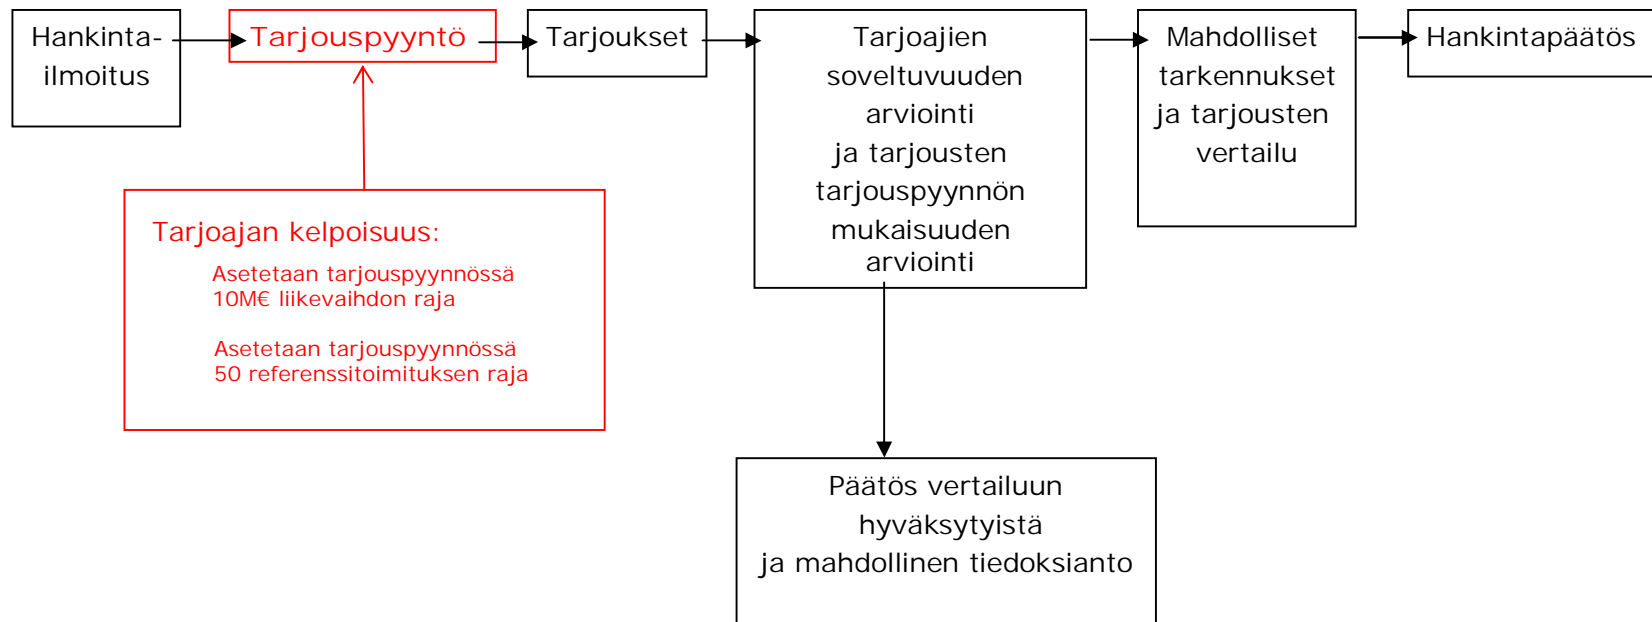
Hankinta-ilmoitus

Tarjouspyyntö

Tarjoukset

Tarjoajien soveltuvuuden arviointi ja tarjousten tarjouspyynnön mukaisuuden arviointi

Mahdolliset tarkennukset ja tarjousten vertailu

Hankintapäätös

Tarjoajan kelpoisuus:

Asetetaan tarjouspyynnössä 10M€ liikevaihdon raja

Asetetaan tarjouspyynnössä 50 referenssitoimituksen raja

Päätös vertailuun hyväksytyistä ja mahdollinen tiedoksianto